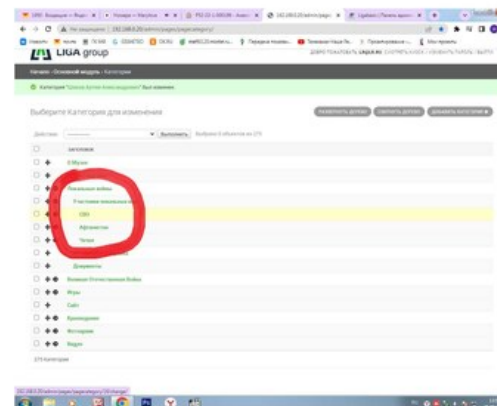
LIGA group

Начало › Основной модуль › Категории

Категория "Школа Артем Александрович" был изменен.

Выберите Категория для изменения

РАЗВЕРНУТЬ ДЕРЕВО СВЕРНУТЬ ДЕРЕВО ДОБАВИТЬ КАТЕГОРИЯ

Действие: --------- Выполнить Выбрано 0 объектов из 273

ЗАГОЛОВОК

О Музее

Локальные войны

Участники локальных войн

СВО

Афганистан

Чечня

Документы

Великая Отечественная Война

Игры

Сайт

Краеведение

Ветераны

Видео

273 Категория